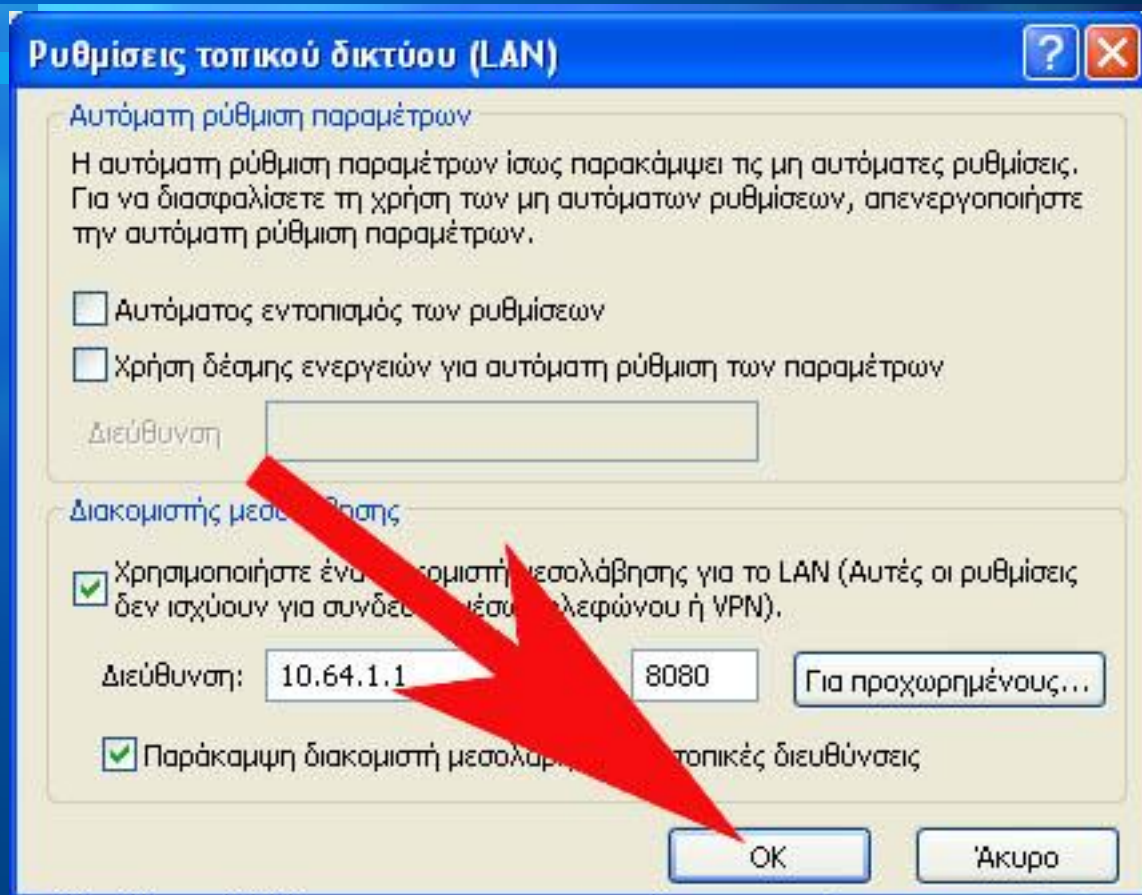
Ρυθμίσεις τοπικού δικτύου (LAN)

?

Αυτόματη ρύθμιση παραμέτρων

Η αυτόματη ρύθμιση παραμέτρων ίσως παρακάμψει τις μη αυτόματες ρυθμίσεις. Για να διασφαλίσετε τη χρήση των μη αυτόματων ρυθμίσεων, απενεργοποιήστε την αυτόματη ρύθμιση παραμέτρων.

Αυτόματος εντοπισμός των ρυθμίσεων

Χρήση δέσμης ενεργειών για αυτόματη ρύθμιση των παραμέτρων

Διεύθυνση

Διακομιστής μεσο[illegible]βησης

Χρησιμοποιήστε ένα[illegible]κομιστή μεσολάβησης για το LAN (Αυτές οι ρυθμίσεις δεν ισχύουν για συνδε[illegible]έσω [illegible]λεφώνου ή VPN).

Διεύθυνση: 10.64.1.1 8080 Για προχωρημένους...

Παράκαμψη διακομιστή μεσολα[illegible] τοπικές διευθύνσεις

OK Άκυρο